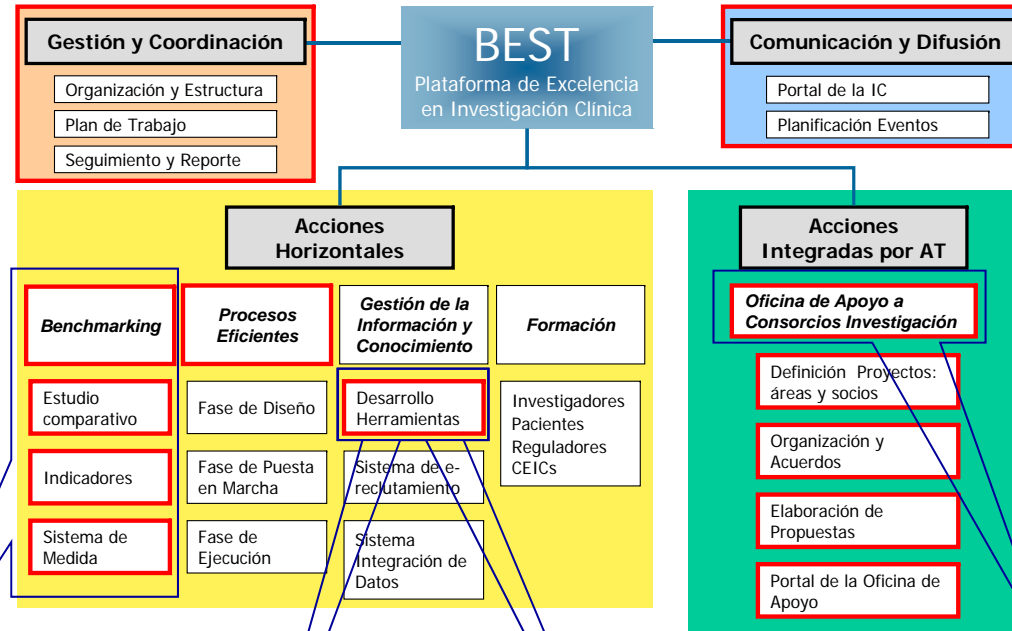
Gestión y Coordinación

Organización y Estructura

Plan de Trabajo

Seguimiento y Reporte

BEST
Plataforma de Excelencia en Investigación Clínica

Comunicación y Difusión

Portal de la IC

Planificación Eventos

Acciones Horizontales

Benchmarking

Estudio comparativo

Indicadores

Sistema de Medida

Procesos Eficientes

Fase de Diseño

Fase de Puesta en Marcha

Fase de Ejecución

Gestión de la Información y Conocimiento

Desarrollo Herramientas

Sistema de e-reclutamiento

Sistema Integración de Datos

Formación

Investigadores
Pacientes
Reguladores
CEICs

Acciones Integradas por AT

Oficina de Apoyo a Consorcios Investigación

Definición Proyectos: áreas y socios

Organización y Acuerdos

Elaboración de Propuestas

Portal de la Oficina de Apoyo